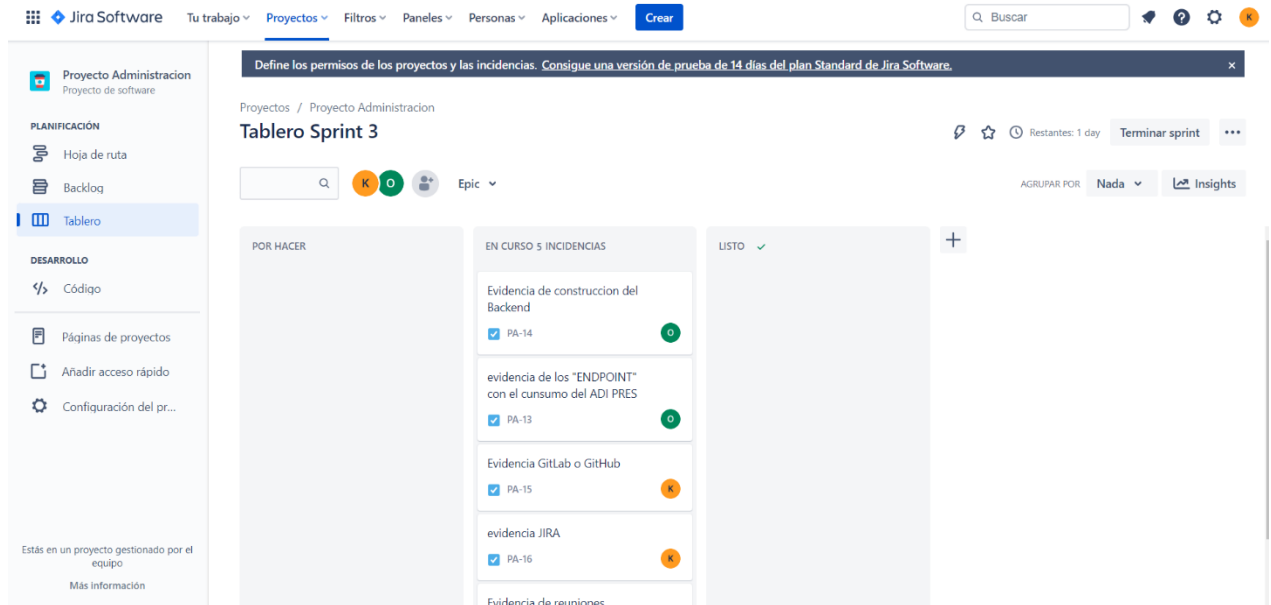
Jira Software Tu trabajo Proyectos Filtros Paneles Personas Aplicaciones Crear

Buscar

K

Proyecto Administracion
Proyecto de software

PLANIFICACIÓN

Hoja de ruta

Backlog

Tablero

DESARROLLO

Código

Páginas de proyectos

Añadir acceso rápido

Configuración del pr...

Estás en un proyecto gestionado por el equipo

Más información

Define los permisos de los proyectos y las incidencias. Consigue una versión de prueba de 14 días del plan Standard de Jira Software.

Proyectos / Proyecto Administracion

Tablero Sprint 3

Restantes: 1 day Terminar sprint ···

K O Epic

AGRUPAR POR Nada Insights

POR HACER

EN CURSO 5 INCIDENCIAS

Evidencia de construccion del Backend
PA-14 O

evidencia de los "ENDPOINT" con el cunsumo del ADI PRES
PA-13 O

Evidencia GitLab o GitHub
PA-15 K

evidencia JIRA
PA-16 K

Evidencia de reuniones

LISTO

+